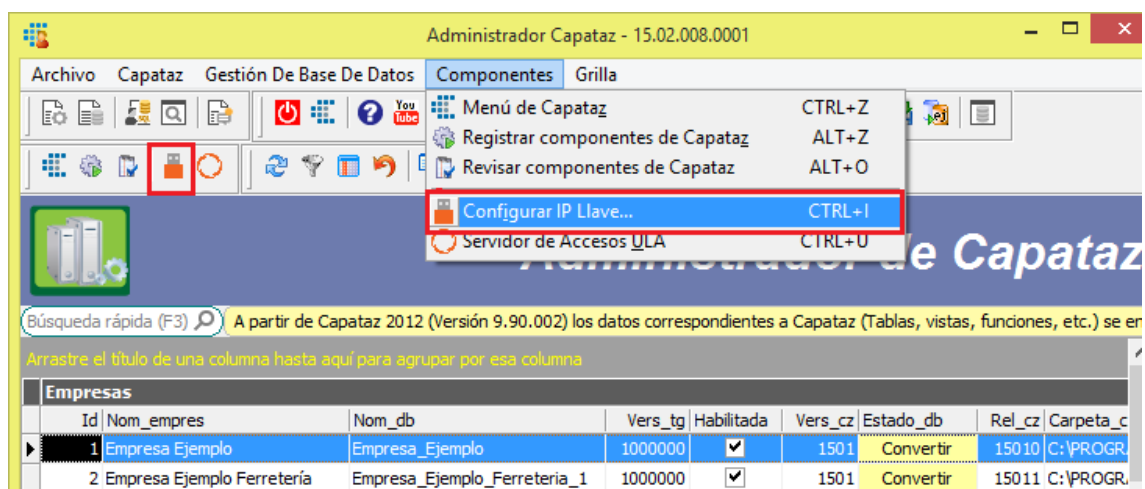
Administrador Capataz - 15.02.008.0001

Archivo Capataz Gestión De Base De Datos Componentes Grilla

Menú de Capataz CTRL+Z
Registrar componentes de Capataz ALT+Z
Revisar componentes de Capataz ALT+O
Configurar IP Llave... CTRL+I
Servidor de Accesos ULA CTRL+U

Administrador de Capataz

Búsqueda rápida (F3)
A partir de Capataz 2012 (Versión 9.90.002) los datos correspondientes a Capataz (Tablas, vistas, funciones, etc.) se en

Arrastre el título de una columna hasta aquí para agrupar por esa columna

Empresas

| Id | Nom_empres | Nom_db | Vers_tg | Habilitada | Vers_cz | Estado_db | Rel_cz | Carpeta_c |
|---|---|---|---|---|---|---|---|---|
| 1 | Empresa Ejemplo | Empresa_Ejemplo | 1000000 | ✓ | 1501 | Convertir | 15010 | C:\PROGR |
| 2 | Empresa Ejemplo Ferretería | Empresa_Ejemplo_Ferreteria_1 | 1000000 | ✓ | 1501 | Convertir | 15011 | C:\PROGR |